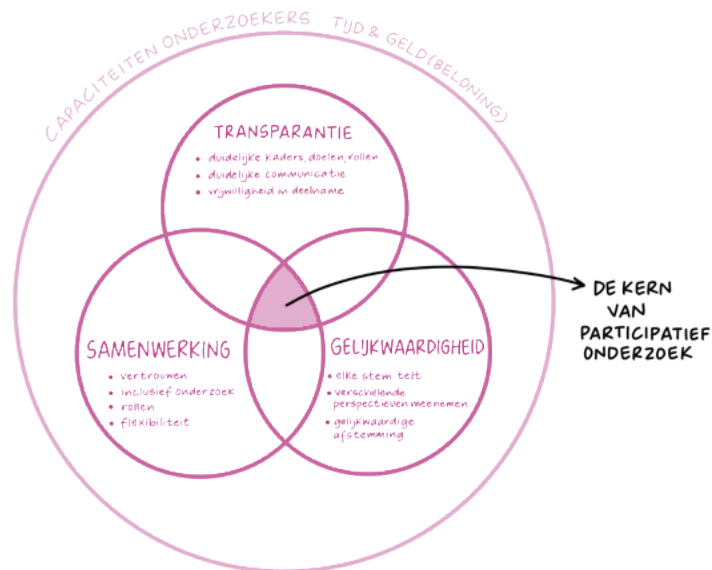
CAPACITEITEN ONDERZOEKERS TIJD & GELD (BELONING)

TRANSPARANTIE
• duidelijke kaders, doelen, rollen
• duidelijke communicatie
• vrijwilligheid in deelname

SAMENWERKING
• vertrouwen
• inclusief onderzoek
• rollen
• flexibiliteit

GELIJKWAARDIGHEID
• elke stem telt
• verschillende perspectieven meenemen
• gelijkwaardige afstemming

DE KERN VAN PARTICIPATIEF ONDERZOEK